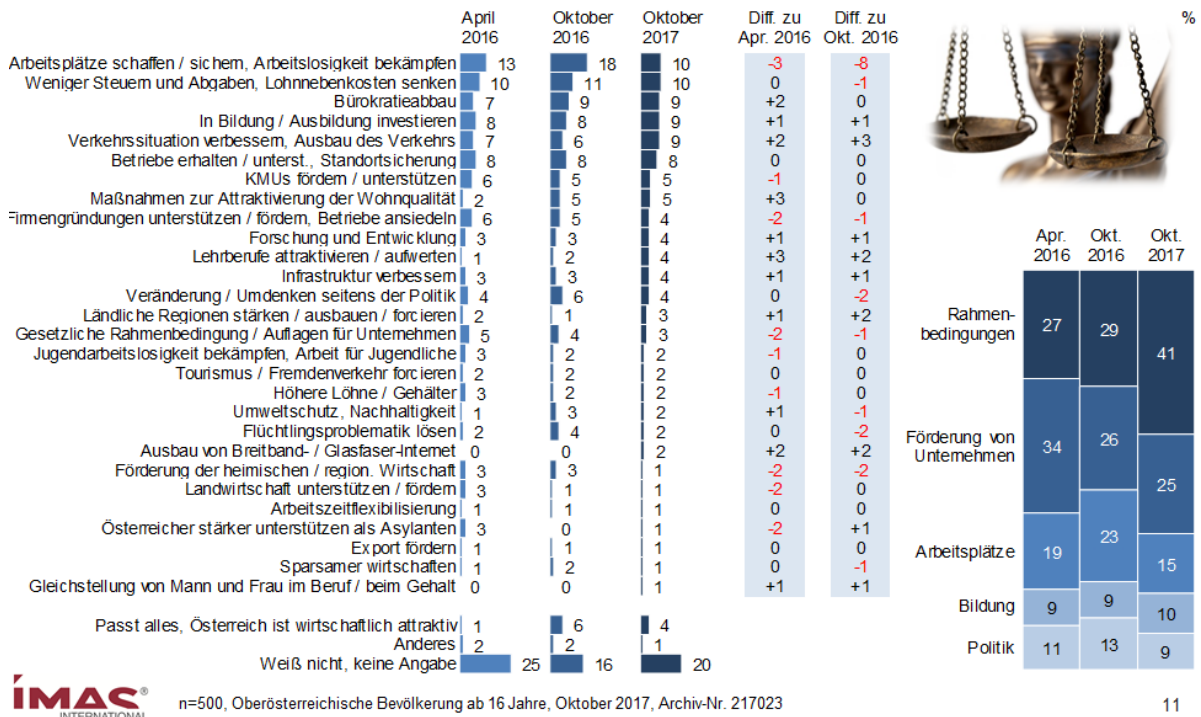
%

| | April 2016 | Oktober 2016 | Oktober 2017 | Diff. zu Apr. 2016 | Diff. zu Okt. 2016 |
|---|---|---|---|---|---|
| Arbeitsplätze schaffen / sichern, Arbeitslosigkeit bekämpfen | 13 | 18 | 10 | -3 | -8 |
| Weniger Steuern und Abgaben, Lohnnebenkosten senken | 10 | 11 | 10 | 0 | -1 |
| Bürokratieabbau | 7 | 9 | 9 | +2 | 0 |
| In Bildung / Ausbildung investieren | 8 | 8 | 9 | +1 | +1 |
| Verkehrssituation verbessern, Ausbau des Verkehrs | 7 | 6 | 9 | +2 | +3 |
| Betriebe erhalten / unterst., Standortsicherung | 8 | 8 | 8 | 0 | 0 |
| KMUs fördern / unterstützen | 6 | 5 | 5 | -1 | 0 |
| Maßnahmen zur Attraktivierung der Wohnqualität | 2 | 5 | 5 | +3 | 0 |
| Firmengründungen unterstützen / fördern, Betriebe ansiedeln | 6 | 5 | 4 | -2 | -1 |
| Forschung und Entwicklung | 3 | 3 | 4 | +1 | +1 |
| Lehrberufe attraktivieren / aufwerten | 1 | 2 | 4 | +3 | +2 |
| Infrastruktur verbessern | 3 | 3 | 4 | +1 | +1 |
| Veränderung / Umdenken seitens der Politik | 4 | 6 | 4 | 0 | -2 |
| Ländliche Regionen stärken / ausbauen / forcieren | 2 | 1 | 3 | +1 | +2 |
| Gesetzliche Rahmenbedingung / Auflagen für Unternehmen | 5 | 4 | 3 | -2 | -1 |
| Jugendarbeitslosigkeit bekämpfen, Arbeit für Jugendliche | 3 | 2 | 2 | -1 | 0 |
| Tourismus / Fremdenverkehr forcieren | 2 | 2 | 2 | 0 | 0 |
| Höhere Löhne / Gehälter | 3 | 2 | 2 | -1 | 0 |
| Umweltschutz, Nachhaltigkeit | 1 | 3 | 2 | +1 | -1 |
| Flüchtlingsproblematik lösen | 2 | 4 | 2 | 0 | -2 |
| Ausbau von Breitband- / Glasfaser-Internet | 0 | 0 | 2 | +2 | +2 |
| Förderung der heimischen / region. Wirtschaft | 3 | 3 | 1 | -2 | -2 |
| Landwirtschaft unterstützen / fördern | 3 | 1 | 1 | -2 | 0 |
| Arbeitszeitflexibilisierung | 1 | 1 | 1 | 0 | 0 |
| Österreicher stärker unterstützen als Asylanten | 3 | 0 | 1 | -2 | +1 |
| Export fördern | 1 | 1 | 1 | 0 | 0 |
| Sparsamer wirtschaften | 1 | 2 | 1 | 0 | -1 |
| Gleichstellung von Mann und Frau im Beruf / beim Gehalt | 0 | 0 | 1 | +1 | +1 |
| Passt alles, Österreich ist wirtschaftlich attraktiv | 1 | 6 | 4 | | |
| Anderes | 2 | 2 | 1 | | |
| Weiß nicht, keine Angabe | 25 | 16 | 20 | | |

| | Apr. 2016 | Okt. 2016 | Okt. 2017 |
|---|---|---|---|
| Rahmenbedingungen | 27 | 29 | 41 |
| Förderung von Unternehmen | 34 | 26 | 25 |
| Arbeitsplätze | 19 | 23 | 15 |
| Bildung | 9 | 9 | 10 |
| Politik | 11 | 13 | 9 |

IMAS INTERNATIONAL

n=500, Oberösterreichische Bevölkerung ab 16 Jahre, Oktober 2017, Archiv-Nr. 217023

11